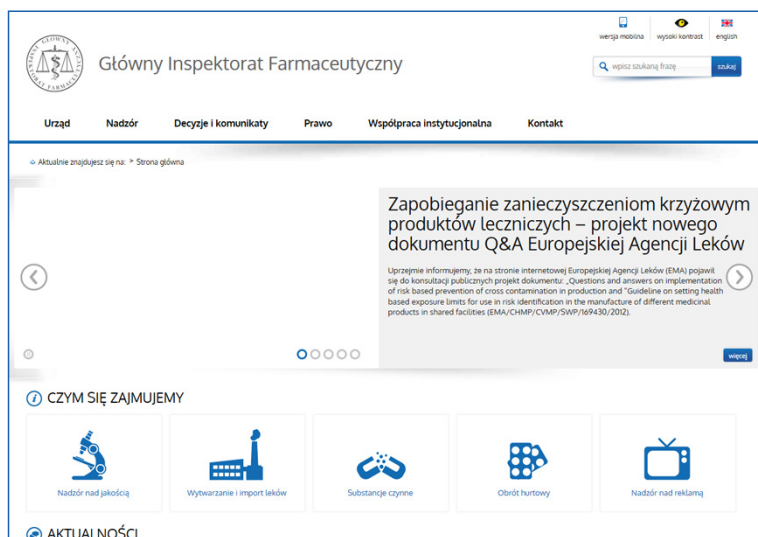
wersja mobilna wysoki kontrast english

GŁÓWNY INSPEKTORAT FARMACEUTYCZNY

Główny Inspektorat Farmaceutyczny

wpisz szukaną frazę... szukaj

Urząd Nadzór Decyzje i komunikaty Prawo Współpraca instytucjonalna Kontakt

Aktualnie znajdujesz się na: > Strona główna

Zapobieganie zanieczyszczeniom krzyżowym produktów leczniczych – projekt nowego dokumentu Q&A Europejskiej Agencji Leków

Uprzejmie informujemy, że na stronie internetowej Europejskiej Agencji Leków (EMA) pojawił się do konsultacji publicznych projekt dokumentu: „Questions and answers on implementation of risk based prevention of cross contamination in production and "Guideline on setting health based exposure limits for use in risk identification in the manufacture of different medicinal products in shared facilities (EMA/CHMP/CVMP/SWP/169430/2012).

więcej

CZYM SIĘ ZAJMUJEMY

Nadzór nad jakością

Wytwarzanie i import leków

Substancje czynne

Obrót hurtowy

Nadzór nad reklamą

AKTUALNOŚCI